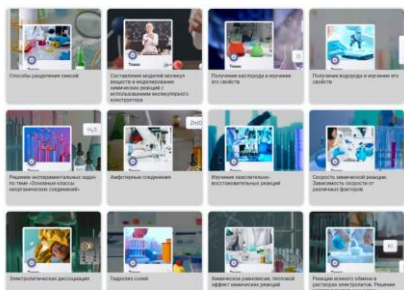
Способы разделения смесей

Тема

Составление моделей молекул веществ и моделирование химических реакций с использованием молекулярного конструктора

Тема

Получение кислорода и изучение его свойств

Получение водорода и изучение его свойств

Решение экспериментальных задач по теме «Основные классы неорганических соединений»

ZnO

Амфотерные соединения

Тема

Изучение окислительно-восстановительных реакций

Тема

Скорость химической реакции. Зависимость скорости от различных факторов

Электролитическая диссоциация

Гидролиз солей

Тема

Химическое равновесие, тепловой эффект химических реакций

Реакции ионного обмена в растворах электролитов. Решение